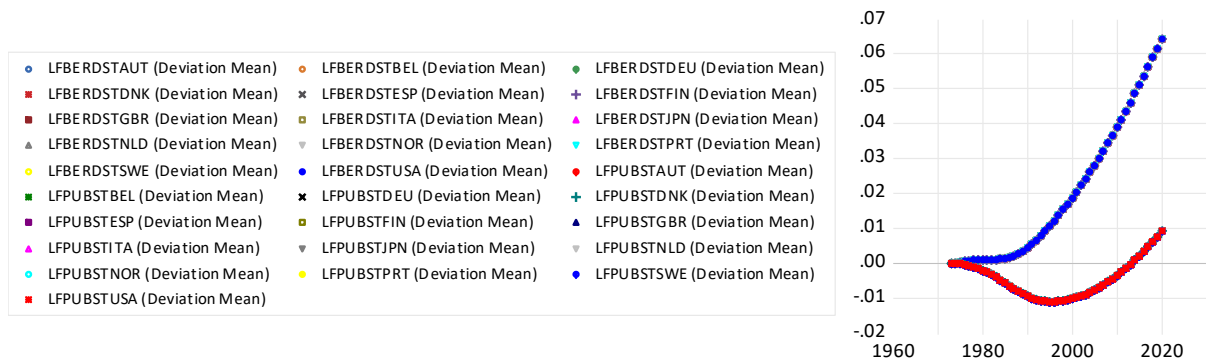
LFBERDSTAUT (Deviation Mean)
LFBERDSTBEL (Deviation Mean)
LFBERDSTDEU (Deviation Mean)
LFBERDSTDNK (Deviation Mean)
LFBERDSTESP (Deviation Mean)
LFBERDSTFIN (Deviation Mean)
LFBERDSTGBR (Deviation Mean)
LFBERDSTITA (Deviation Mean)
LFBERDSTJPN (Deviation Mean)
LFBERDSTNLD (Deviation Mean)
LFBERDSTNOR (Deviation Mean)
LFBERDSTPRT (Deviation Mean)
LFBERDSTSWE (Deviation Mean)
LFBERDSTUSA (Deviation Mean)
LFPUBSTAUT (Deviation Mean)
LFPUBSTBEL (Deviation Mean)
LFPUBSTDEU (Deviation Mean)
LFPUBSTDNK (Deviation Mean)
LFPUBSTESP (Deviation Mean)
LFPUBSTFIN (Deviation Mean)
LFPUBSTGBR (Deviation Mean)
LFPUBSTITA (Deviation Mean)
LFPUBSTJPN (Deviation Mean)
LFPUBSTNLD (Deviation Mean)
LFPUBSTNOR (Deviation Mean)
LFPUBSTPRT (Deviation Mean)
LFPUBSTSWE (Deviation Mean)
LFPUBSTUSA (Deviation Mean)

.07
.06
.05
.04
.03
.02
.01
0.00
-0.01
-0.02
1960
1980
2000
2020